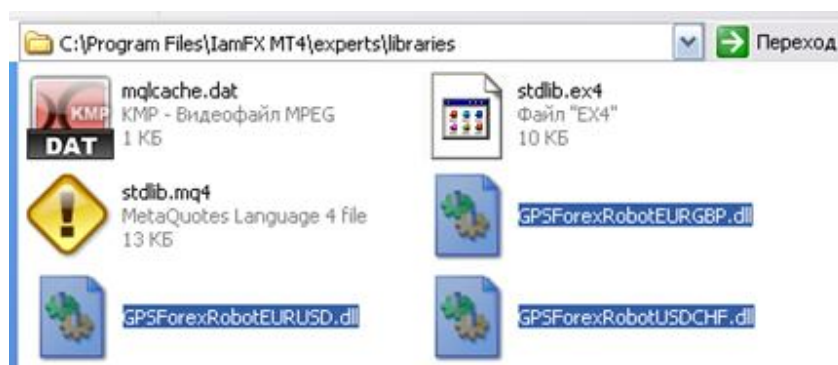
C:\Program Files\IamFX MT4\experts\libraries

Переход

KMP DAT

mqlcache.dat
KMP - Видеофайл MPEG
1 КБ

stdlib.ex4
Файл "EX4"
10 КБ

stdlib.mq4
MetaQuotes Language 4 file
13 КБ

GPSForexRobotEURGBP.dll

GPSForexRobotEURUSD.dll

GPSForexRobotUSDCHF.dll